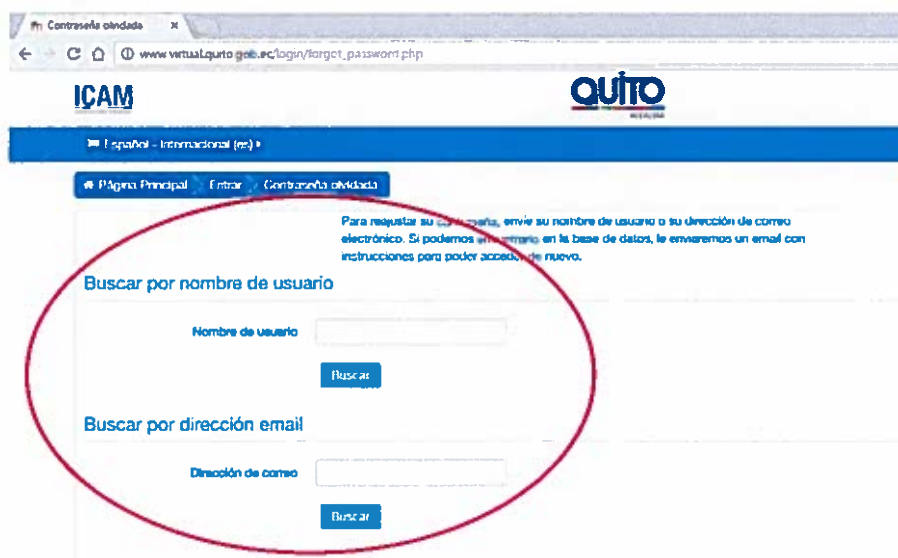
Contraseña olvidada ×

www.virtual.quito.gob.ec/login/forgot_password.php

ICAM

QUITO

Español - Internacional (es)

Página Principal › Entrar › Contraseña olvidada

Para reajustar su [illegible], envíe su nombre de usuario o su dirección de correo electrónico. Si podemos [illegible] en la base de datos, le enviaremos un email con instrucciones para poder acceder de nuevo.

Buscar por nombre de usuario

Nombre de usuario

Buscar

Buscar por dirección email

Dirección de correo

Buscar